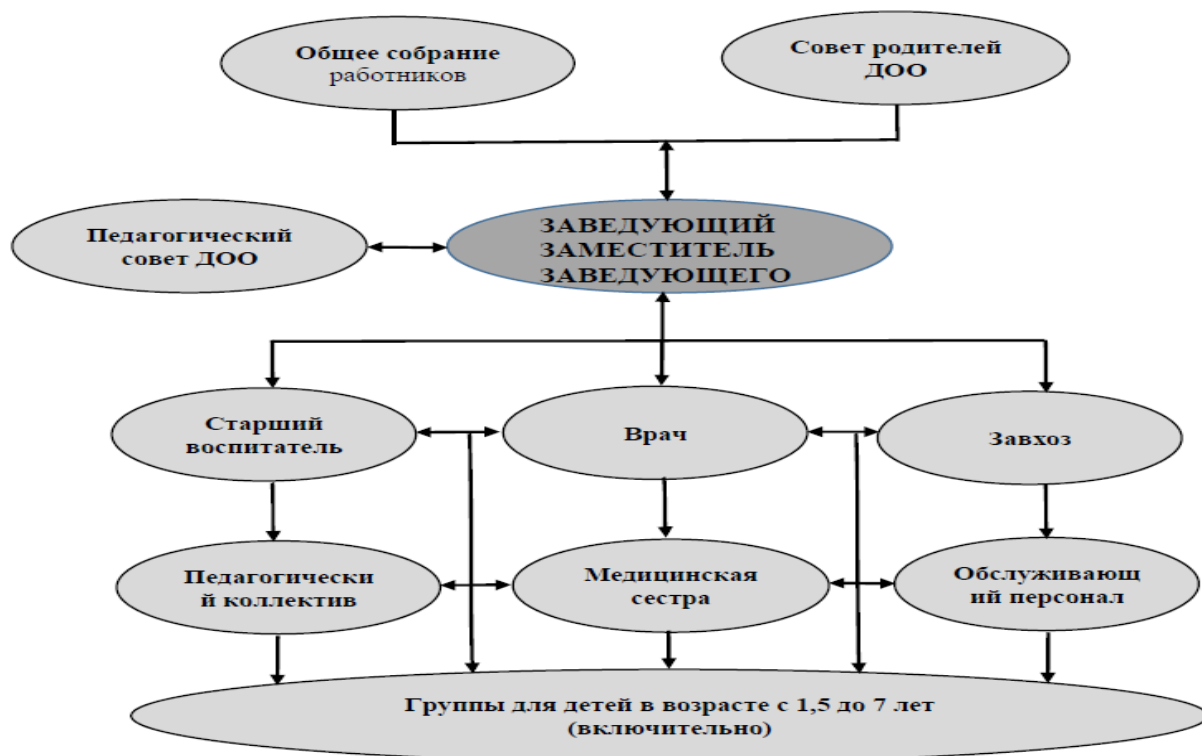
Общее собрание работников

Совет родителей ДОО

Педагогический совет ДОО

ЗАВЕДУЮЩИЙ ЗАМЕСТИТЕЛЬ ЗАВЕДУЮЩЕГО

Старший воспитатель

Врач

Завхоз

Педагогически й коллектив

Медицинская сестра

Обслуживающ ий персонал

Группы для детей в возрасте с 1,5 до 7 лет (включительно)